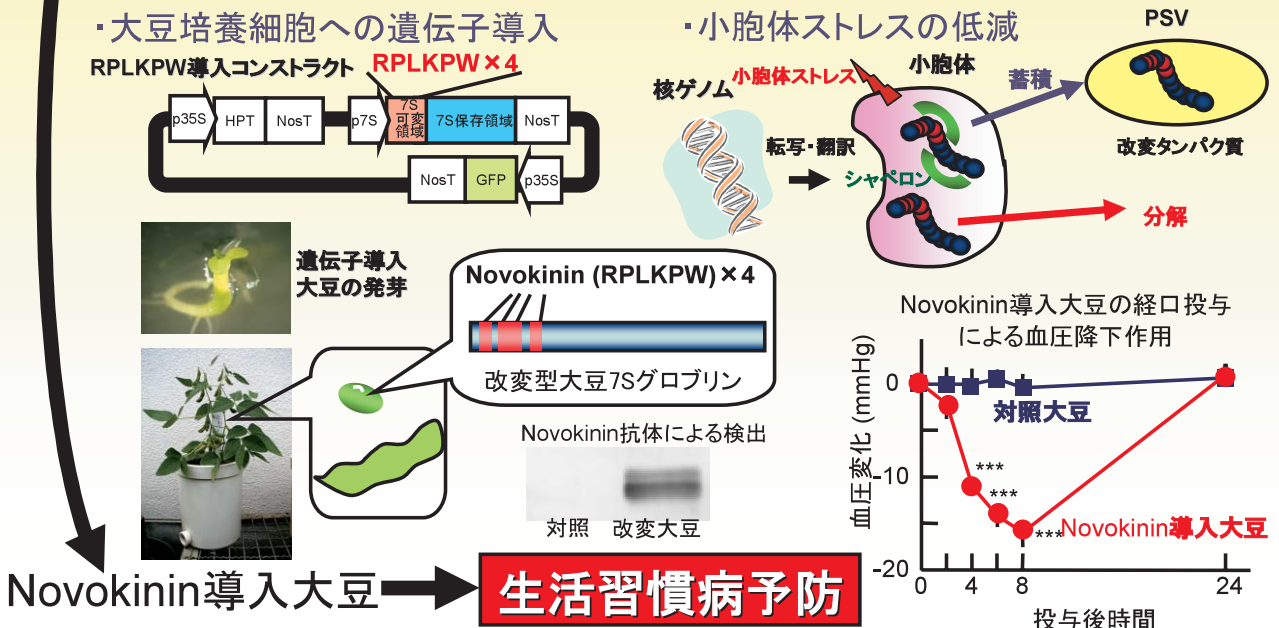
・大豆培養細胞への遺伝子導入

RPLKPW導入コンストラクト

RPLKPW×4

p35S HPT NosT p7S 7S 可変領域 7S保存領域 NosT

NosT GFP p35S

遺伝子導入大豆の発芽

Novokinin (RPLKPW)×4

改変型大豆7Sグロブリン

Novokinin抗体による検出

対照 改変大豆

・小胞体ストレスの低減

PSV

小胞体ストレス

小胞体

核ゲノム

蓄積

転写・翻訳

シャペロン

改変タンパク質

分解

Novokinin導入大豆の経口投与による血圧降下作用

血圧変化 (mmHg)

0

-10

-20

対照大豆

***

***

***

Novokinin導入大豆

0 2 4 6 8 24

投与後時間

Novokinin導入大豆 生活習慣病予防